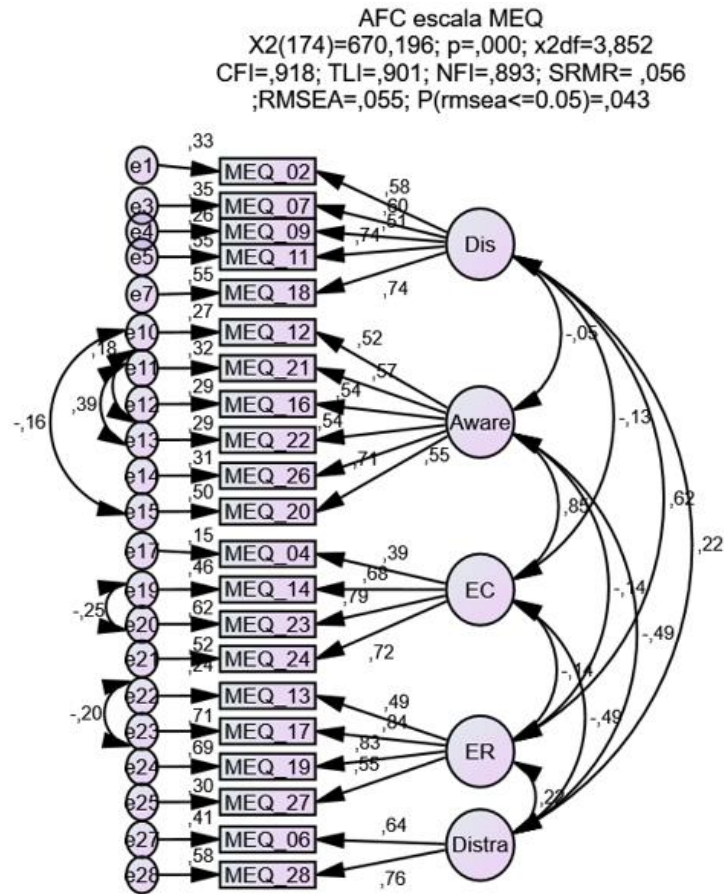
AFC escala MEQ
X2(174)=670,196; p=,000; x2df=3,852
CFI=,918; TLI=,901; NFI=,893; SRMR= ,056
;RMSEA=,055; P(rmsea<=0.05)=,043

e1 ,33 MEQ_02 ,58
e3 ,35 MEQ_07 ,60
e4 ,26 MEQ_09 ,51
e5 ,55 MEQ_11 ,74
e7 ,55 MEQ_18 ,74
Dis
e10 ,27 MEQ_12 ,52
e11 ,32 MEQ_21 ,57
e12 ,29 MEQ_16 ,54
e13 ,29 MEQ_22 ,54
e14 ,31 MEQ_26 ,71
e15 ,50 MEQ_20 ,55
,18
,39
-,16
Aware
-,05
-,13
,62
,22
,85
e17 ,15 MEQ_04 ,39
e19 ,46 MEQ_14 ,68
e20 ,62 MEQ_23 ,79
e21 ,52 MEQ_24 ,72
-,25
EC
-,14
-,49
e22 ,24 MEQ_13 ,49
e23 ,71 MEQ_17 ,84
e24 ,69 MEQ_19 ,83
e25 ,30 MEQ_27 ,55
-,20
ER
-,14
-,49
,27
e27 ,41 MEQ_06 ,64
e28 ,58 MEQ_28 ,76
Distra